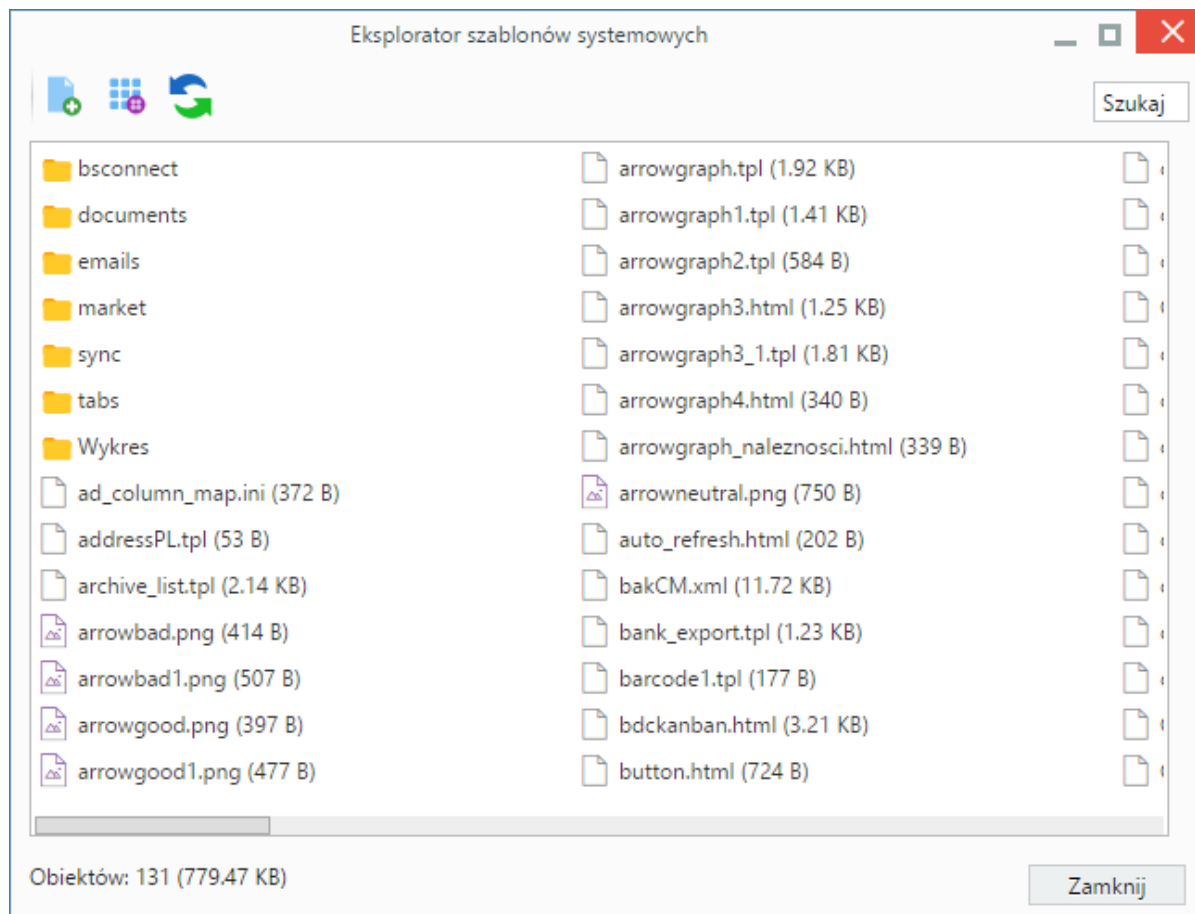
Eksplorator szablonów systemowych

Szukaj

bsconnect
documents
emails
market
sync
tabs
Wykres
ad_column_map.ini (372 B)
addressPL.tpl (53 B)
archive_list.tpl (2.14 KB)
arrowbad.png (414 B)
arrowbad1.png (507 B)
arrowgood.png (397 B)
arrowgood1.png (477 B)

arrowgraph.tpl (1.92 KB)
arrowgraph1.tpl (1.41 KB)
arrowgraph2.tpl (584 B)
arrowgraph3.html (1.25 KB)
arrowgraph3_1.tpl (1.81 KB)
arrowgraph4.html (340 B)
arrowgraph_naleznosci.html (339 B)
arrowneutral.png (750 B)
auto_refresh.html (202 B)
bakCM.xml (11.72 KB)
bank_export.tpl (1.23 KB)
barcode1.tpl (177 B)
bdckanban.html (3.21 KB)
button.html (724 B)

Obiektów: 131 (779.47 KB)

Zamknij